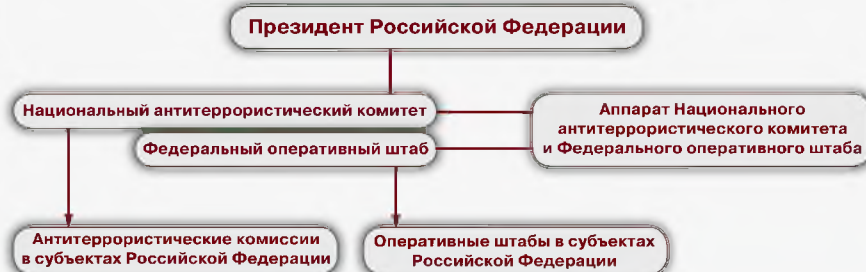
Президент Российской Федерации

Национальный антитеррористический комитет

Федеральный оперативный штаб

Аппарат Национального антитеррористического комитета и Федерального оперативного штаба

Антитеррористические комиссии в субъектах Российской Федерации

Оперативные штабы в субъектах Российской Федерации